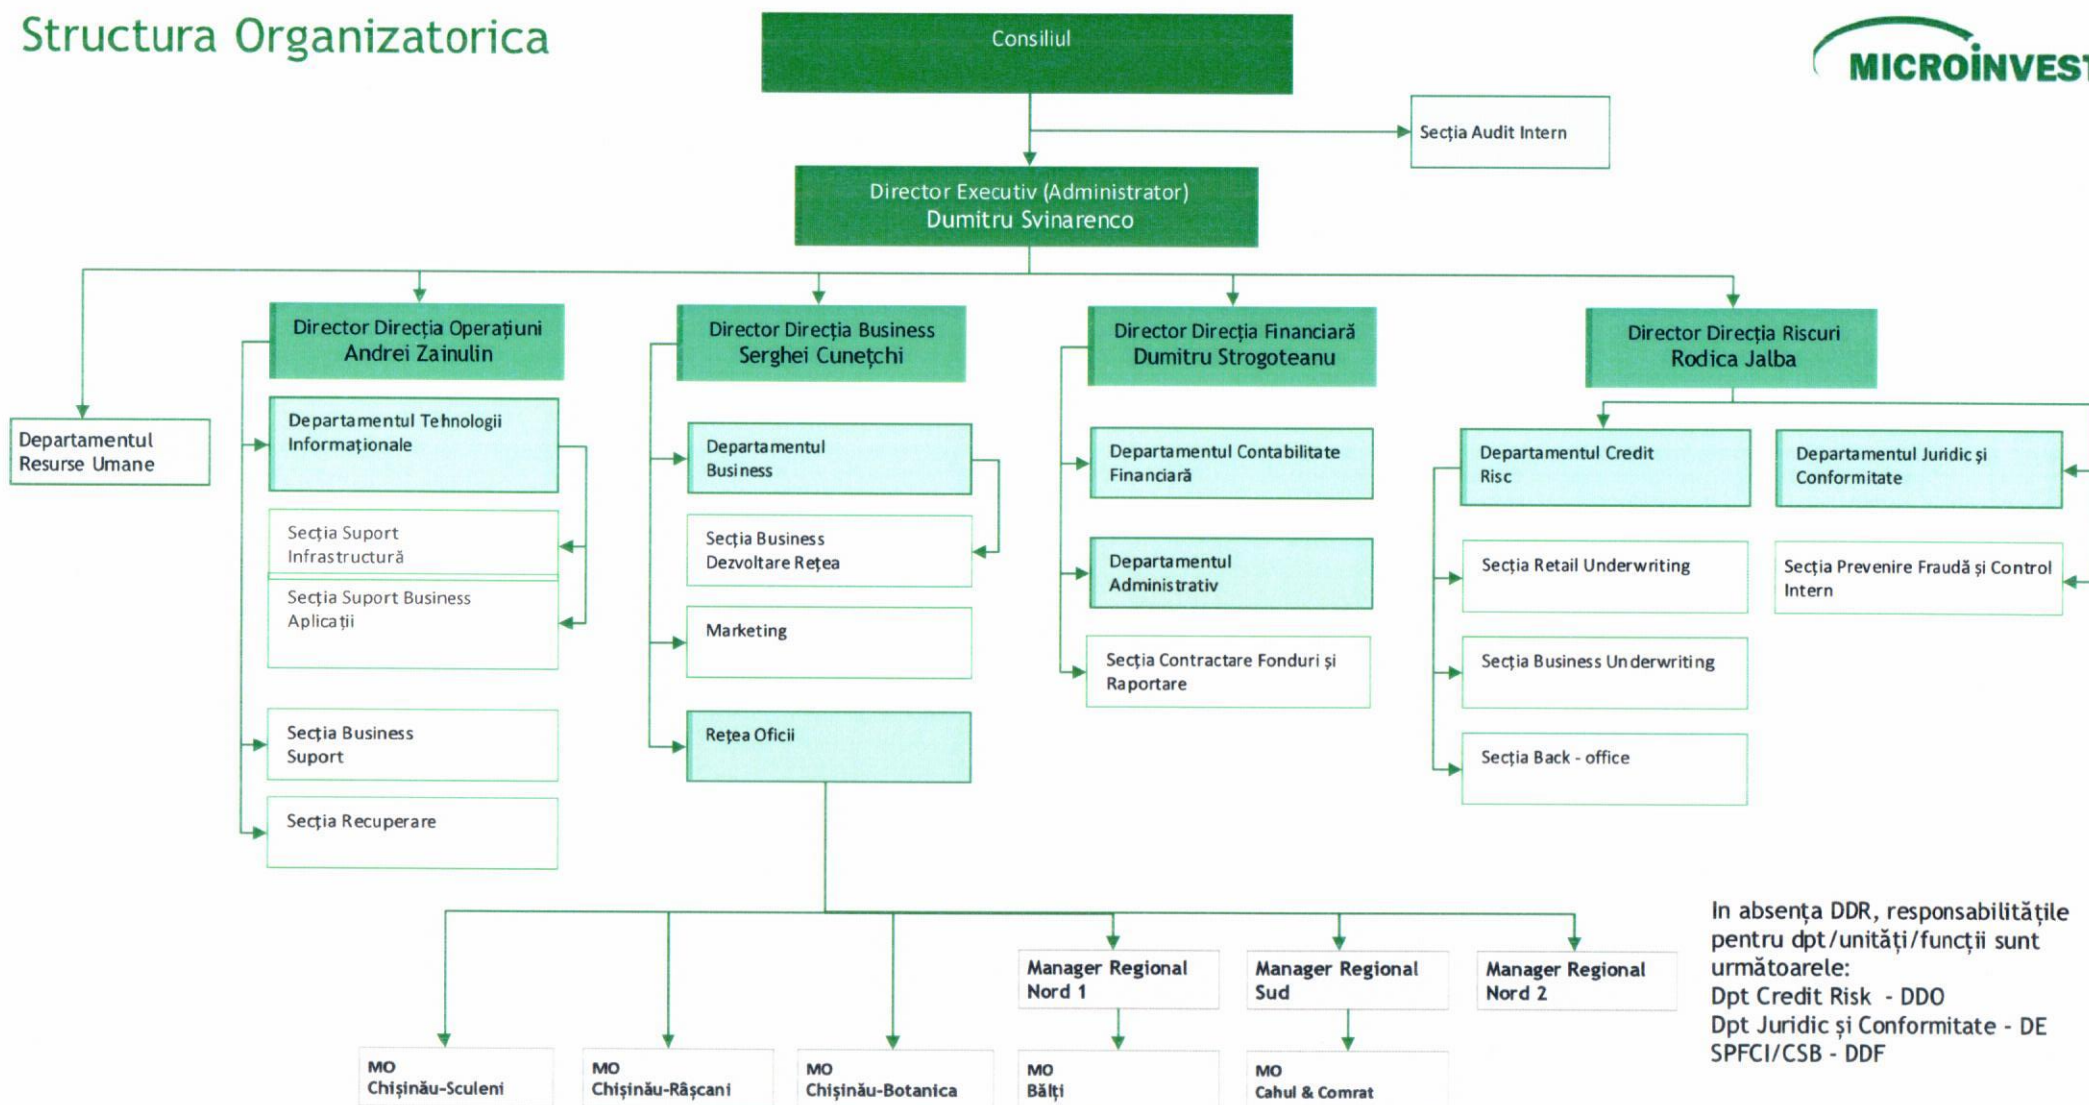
Structura Organizatorica

MICROINVEST

Consiliul

Secția Audit Intern

Director Executiv (Administrator)
Dumitru Svinarenco

Departamentul Resurse Umane

Director Direcția Operațiuni
Andrei Zainulin

Departamentul Tehnologii Informaționale

Secția Suport Infrastructură

Secția Suport Business Aplicații

Secția Business Suport

Secția Recuperare

Director Direcția Business
Serghei Cunețchi

Departamentul Business

Secția Business Dezvoltare Rețea

Marketing

Rețea Oficii

Director Direcția Financiară
Dumitru Strogoteanu

Departamentul Contabilitate Financiară

Departamentul Administrativ

Secția Contractare Fonduri și Raportare

Director Direcția Riscuri
Rodica Jalba

Departamentul Credit Risc

Secția Retail Underwriting

Secția Business Underwriting

Secția Back - office

Departamentul Juridic și Conformitate

Secția Prevenire Fraudă și Control Intern

Manager Regional Nord 1

Manager Regional Sud

Manager Regional Nord 2

MO Chișinău-Sculeni

MO Chișinău-Râșcani

MO Chișinău-Botanica

MO Bălți

MO Cahul & Comrat

In absența DDR, responsabilitățile pentru dpt/unități/funcții sunt următoarele:
Dpt Credit Risk - DDO
Dpt Juridic și Conformitate - DE
SPFCI/CSB - DDF